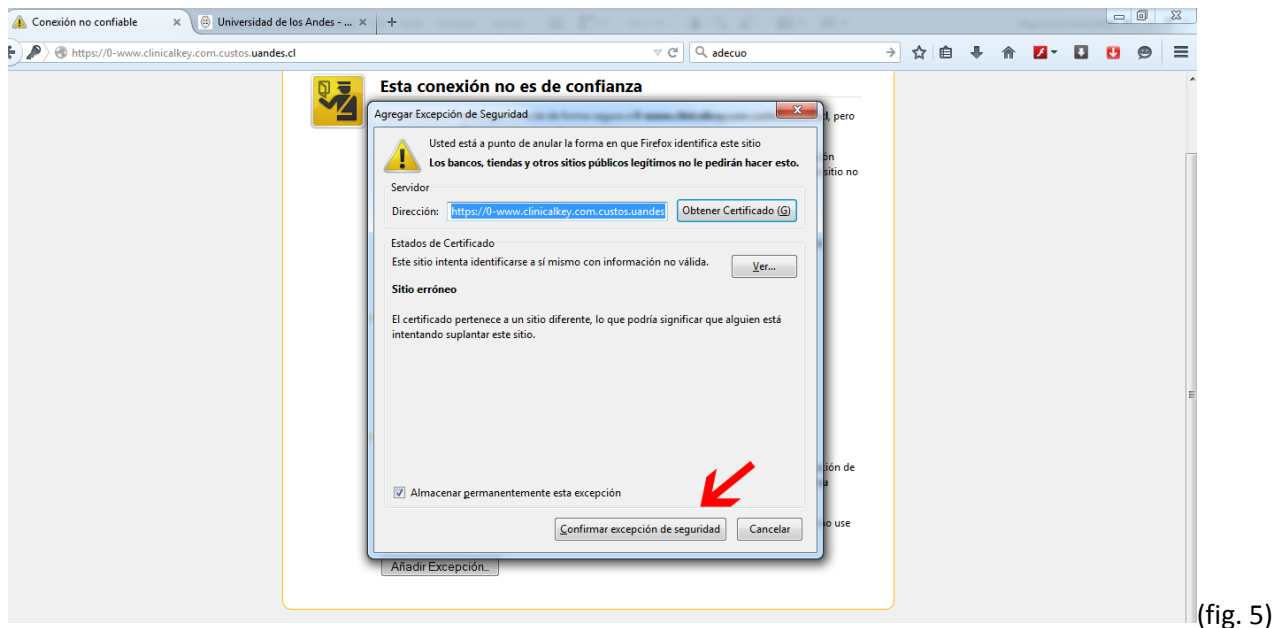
Conexión no confiable
Universidad de los Andes - ...
https://0-www.clinicalkey.com.custos.uandes.cl
adecuo

Esta conexión no es de confianza

, pero

ón
sitio no

Agregar Excepción de Seguridad

Usted está a punto de anular la forma en que Firefox identifica este sitio
Los bancos, tiendas y otros sitios públicos legítimos no le pedirán hacer esto.

Servidor
Dirección: https://0-www.clinicalkey.com.custos.uandes
Obtener Certificado (G)

Estados de Certificado
Este sitio intenta identificarse a sí mismo con información no válida.
Ver...

Sitio erróneo

El certificado pertenece a un sitio diferente, lo que podría significar que alguien está intentando suplantar este sitio.

ión de
u

o use

Almacenar permanentemente esta excepción

Confirmar excepción de seguridad
Cancelar

Añadir Excepción...

(fig. 5)